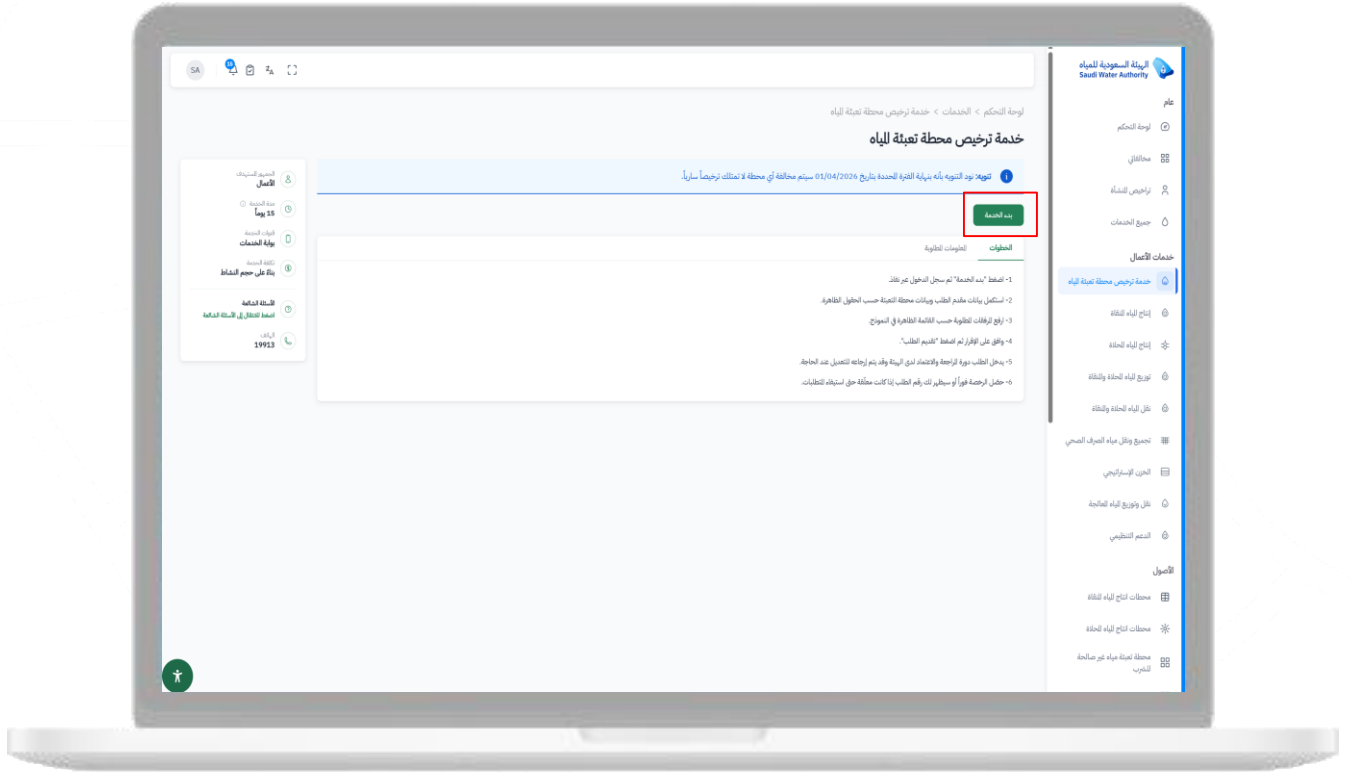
الهيئة السعودية للمياه
Saudi Water Authority

عام
لوحة التحكم
محافظي
تراخيص المنشأة
جميع الخدمات

خدمات الأعمال
خدمة ترخيص محطة تعبئة المياه
إنتاج المياه المُحلاة
إنتاج المياه المحلاة
توزيع المياه المحلاة والنقاة
نقل المياه المحلاة والنقاة
تجميع ونقل مياه الصرف الصحي
الخزن الإستراتيجي
نقل وتوزيع المياه المعالجة
الدعم التنظيمي

الأصول
محطات انتاج المياه النقاة
محطات انتاج المياه المحلاة
محطة تعبئة مياه غير صالحة للشرب

SA 16

لوحة التحكم > الخدمات > خدمة ترخيص محطة تعبئة المياه

خدمة ترخيص محطة تعبئة المياه

تنويه: نود التنويه بأنه بنهاية الفترة المحددة بتاريخ 01/04/2026 سيتم مخالفة أي محطة لا تمتلك ترخيصاً سارياً.

بدء الخدمة

الخطوات
المعلومات المطلوبة

1- اضغط "بدء الخدمة" ثم سجل الدخول عبر نفاذ.
2- استكمل بيانات مقدم الطلب وبيانات محطة التعبئة حسب الحقول الظاهرة.
3- ارفع المرفقات المطلوبة حسب القائمة الظاهرة في النموذج.
4- وافق على الإقرار ثم اضغط "تقديم الطلب".
5- يدخل الطلب دورة المراجعة والاعتماد لدى الهيئة وقد يتم إرجاعه للتعديل عند الحاجة.
6- حمّل الرخصة فوراً أو سيظهر لك رقم الطلب إذا كانت معلّقة حتى استيفاء المتطلبات.

الجمهور المستهدف
الأعمال
مدة الخدمة
15 يوماً
قنوات الخدمة
بوابة الخدمات
تكلفة الخدمة
بناءً على حجم النشاط
الأسئلة الشائعة
اضغط للانتقال إلى الأسئلة الشائعة
الهاتف
19913